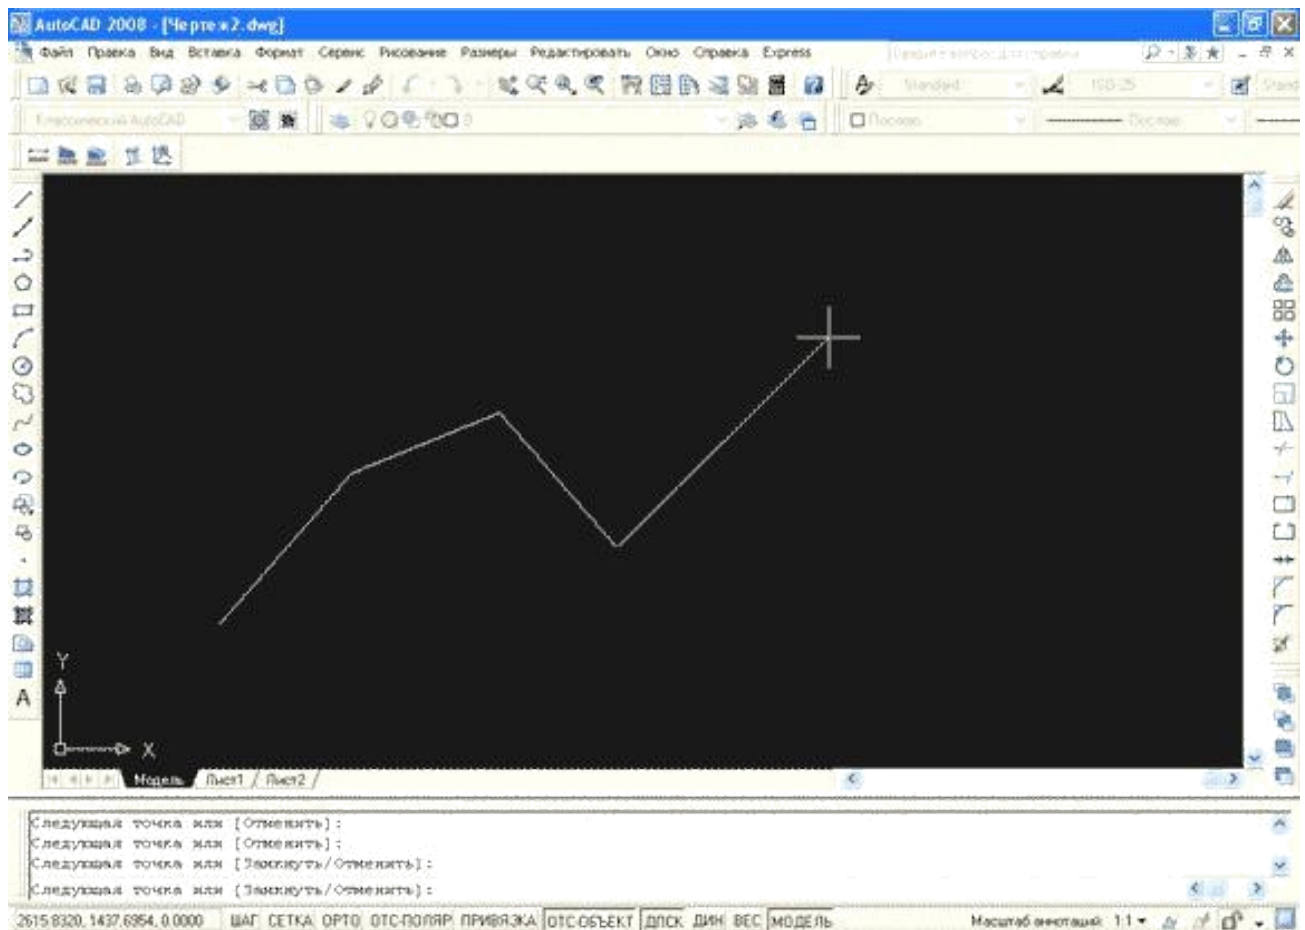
AutoCAD 2008 - [Чертеж2.dwg]

Файл Правка Вид Вставка Формат Сервис Рисование Размеры Редактировать Окно Справка Express

Standard ISO-25

Классический AutoCAD

0

Послою Послою

Y

X

Модель Лист1 Лист2

Следующая точка или [Отменить]:
Следующая точка или [Отменить]:
Следующая точка или [Замкнуть/Отменить]:
Следующая точка или [Замкнуть/Отменить]:

2615.8320, 1437.6954, 0.0000 ШАГ СЕТКА ОРТО ОТС-ПОЛЯР ПРИВЯЗКА ОТС-ОБЪЕКТ ДПСК ДИН ВЕС МОДЕЛЬ

Масштаб аннотаций: 1:1